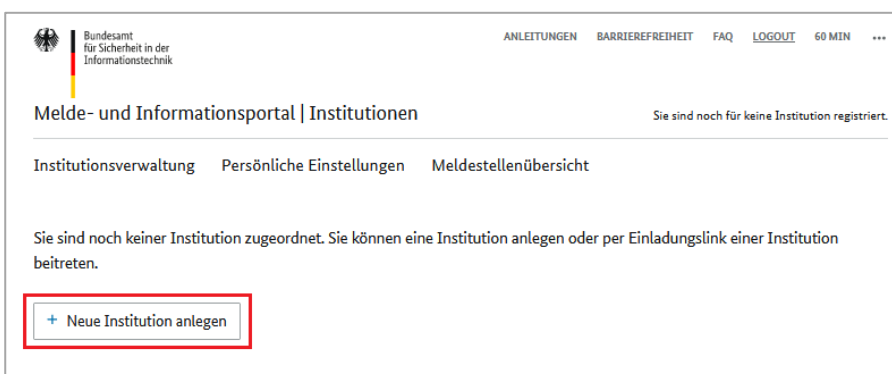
Bundesamt
für Sicherheit in der
Informationstechnik

ANLEITUNGEN BARRIEREFREIHEIT FAQ LOGOUT 60 MIN ...

Melde- und Informationsportal | Institutionen

Sie sind noch für keine Institution registriert.

Institutionsverwaltung Persönliche Einstellungen Meldestellenübersicht

Sie sind noch keiner Institution zugeordnet. Sie können eine Institution anlegen oder per Einladungslink einer Institution beitreten.

+ Neue Institution anlegen